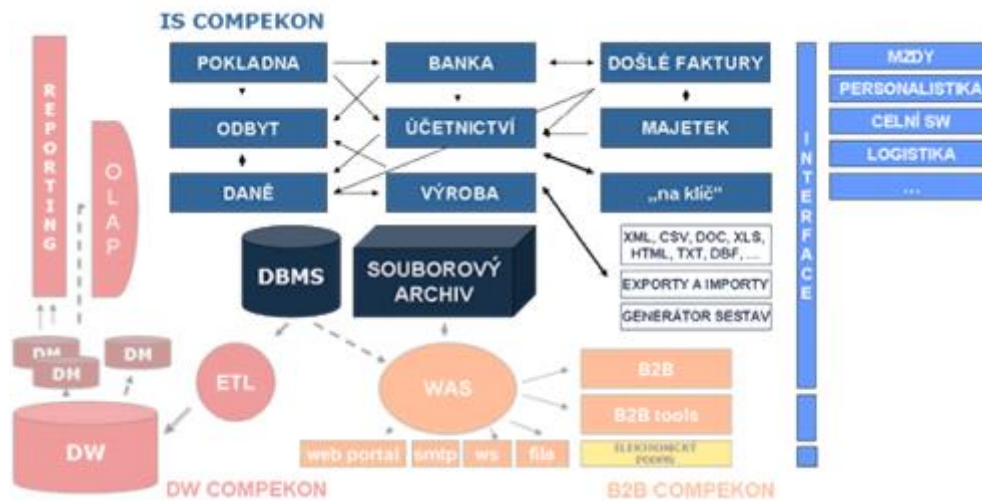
IS COMPEKON

POKLADNA
BANKA
DOŠLÉ FAKTURY
ODBYT
ÚČETNICTVÍ
MAJETEK
DANĚ
VÝROBA
„na klíč"

DBMS
SOUBOROVÝ ARCHIV

XML, CSV, DOC, XLS, HTML, TXT, DBF, ...
EXPORTY A IMPORTY
GENERÁTOR SESTAV

INTERFACE

MZDY
PERSONALISTIKA
CELNÍ SW
LOGISTIKA
...

REPORTING
OLAP

DM
DM
DM
DW
ETL

WAS
web portal
smtp
ws
file

B2B
B2B tools
ELEKTRONICKÝ PODPIS

DW COMPEKON
B2B COMPEKON